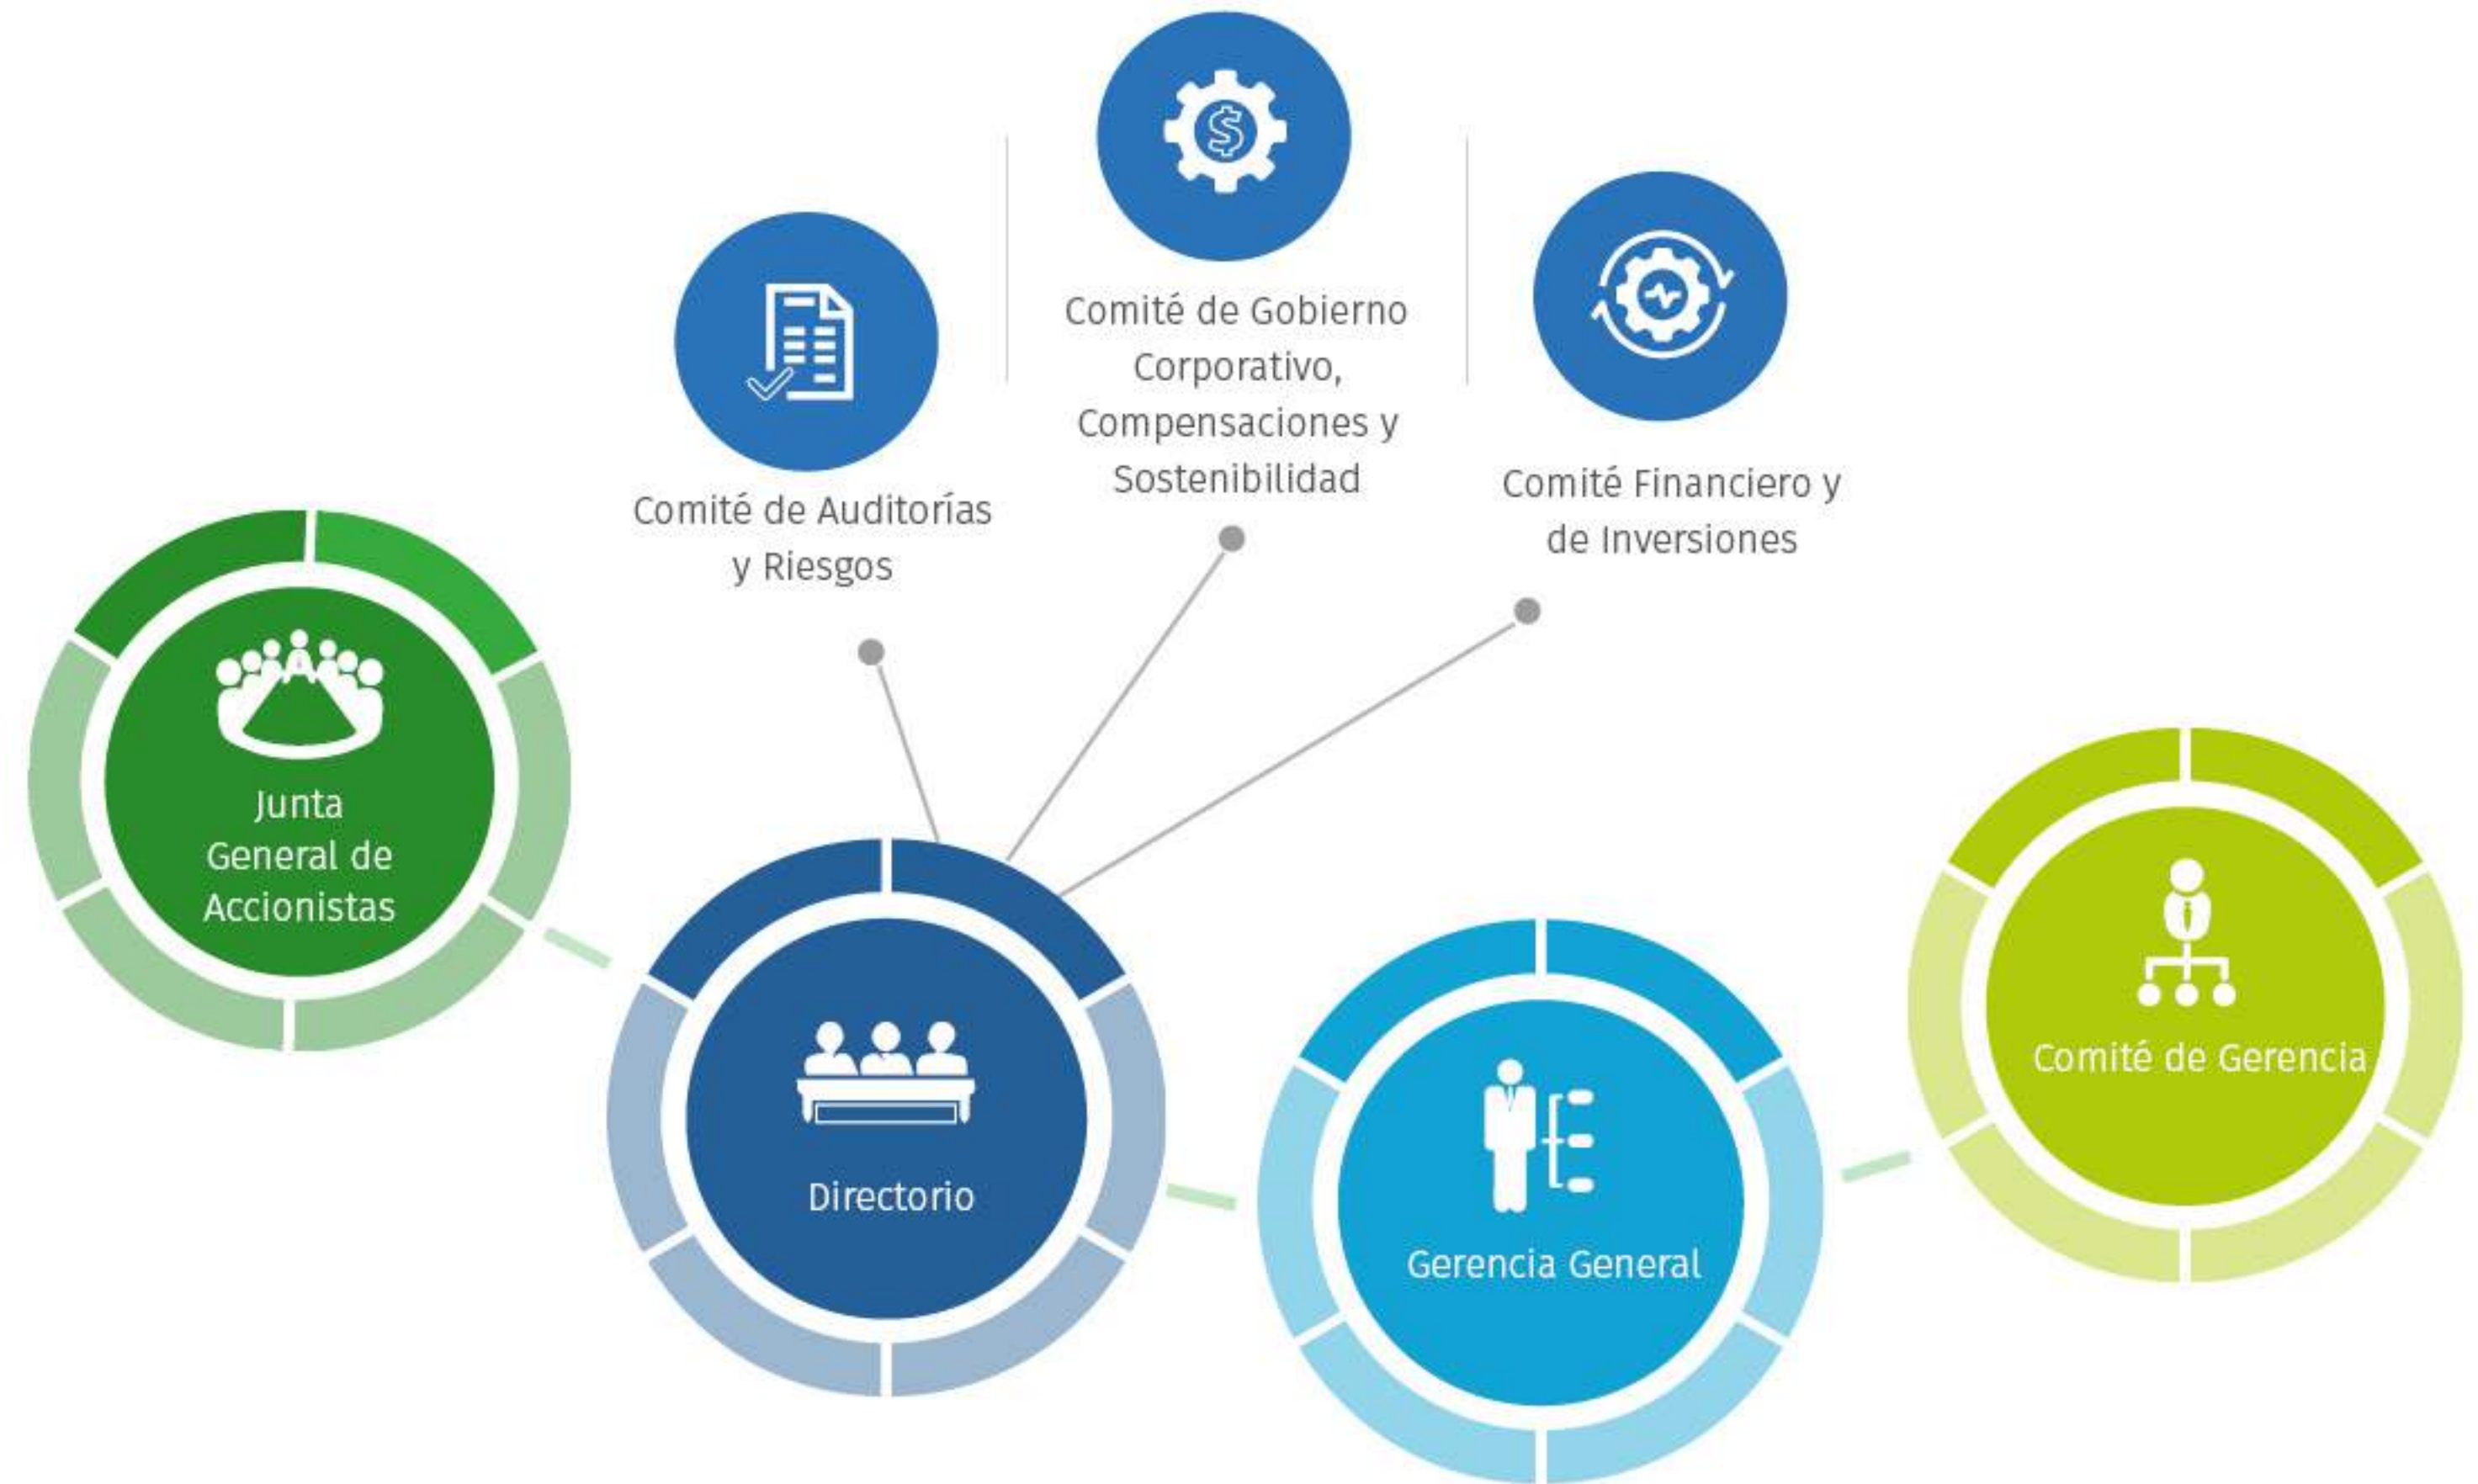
Comité de Gobierno Corporativo, Compensaciones y Sostenibilidad

Comité de Auditorías y Riesgos

Comité Financiero y de Inversiones

Junta General de Accionistas

Directorio

Gerencia General

Comité de Gerencia